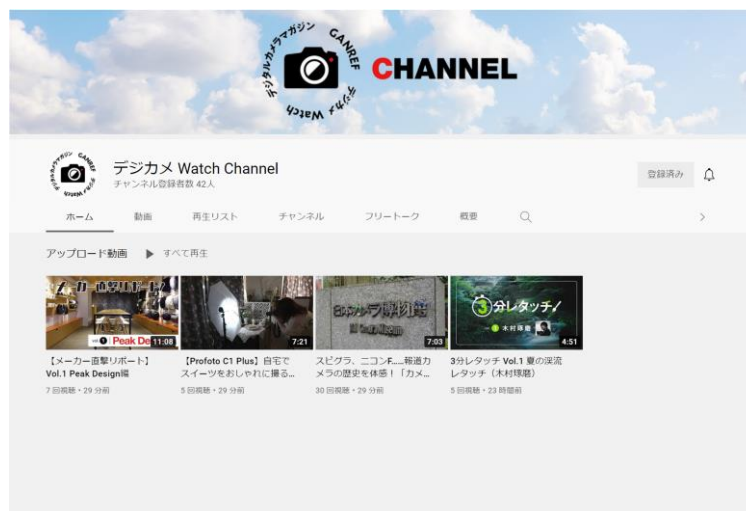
デジタルカメラマガジン CANREF デジカメ Watch

CHANNEL

デジタルカメラマガジン CANREF デジカメ Watch

デジカメ Watch Channel
チャンネル登録者数 42人

登録済み

ホーム　動画　再生リスト　チャンネル　フリートーク　概要

アップロード動画　▶ すべて再生

メーカー直撃リポート Peak De 11:08
【メーカー直撃リポート】Vol.1 Peak Design編
7 回視聴・29 分前

7:21
【Profoto C1 Plus】自宅でスイーツをおしゃれに撮る…
5 回視聴・29 分前

日本カメラ博物館 7:03
スピグラ、ニコンF…稀選カメラの歴史を体感！「カメ…
30 回視聴・29 分前

3分レタッチ 木村琢磨 4:51
3分レタッチ Vol.1 夏の渓流レタッチ（木村琢磨）
5 回視聴・23 時間前